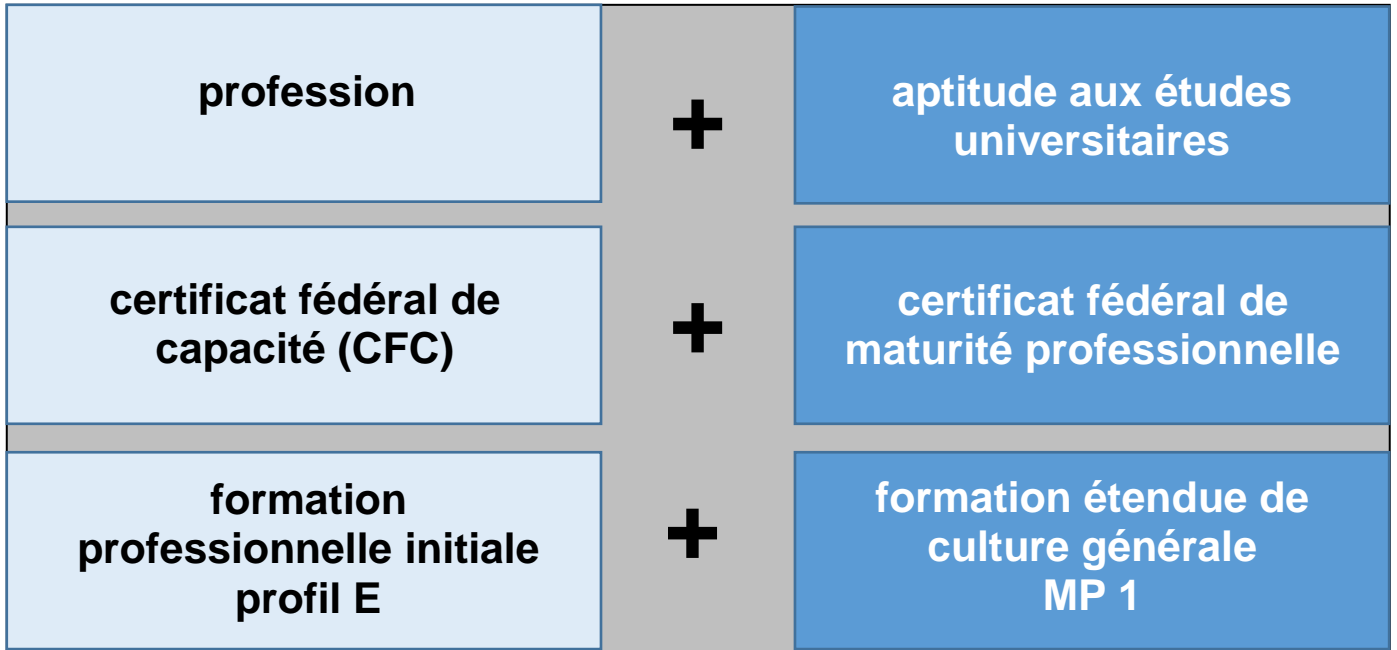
| | | |
|---|---|---|
| profession | + | aptitude aux études universitaires |
| certificat fédéral de capacité (CFC) | + | certificat fédéral de maturité professionnelle |
| formation professionnelle initiale profil E | + | formation étendue de culture générale MP 1 |